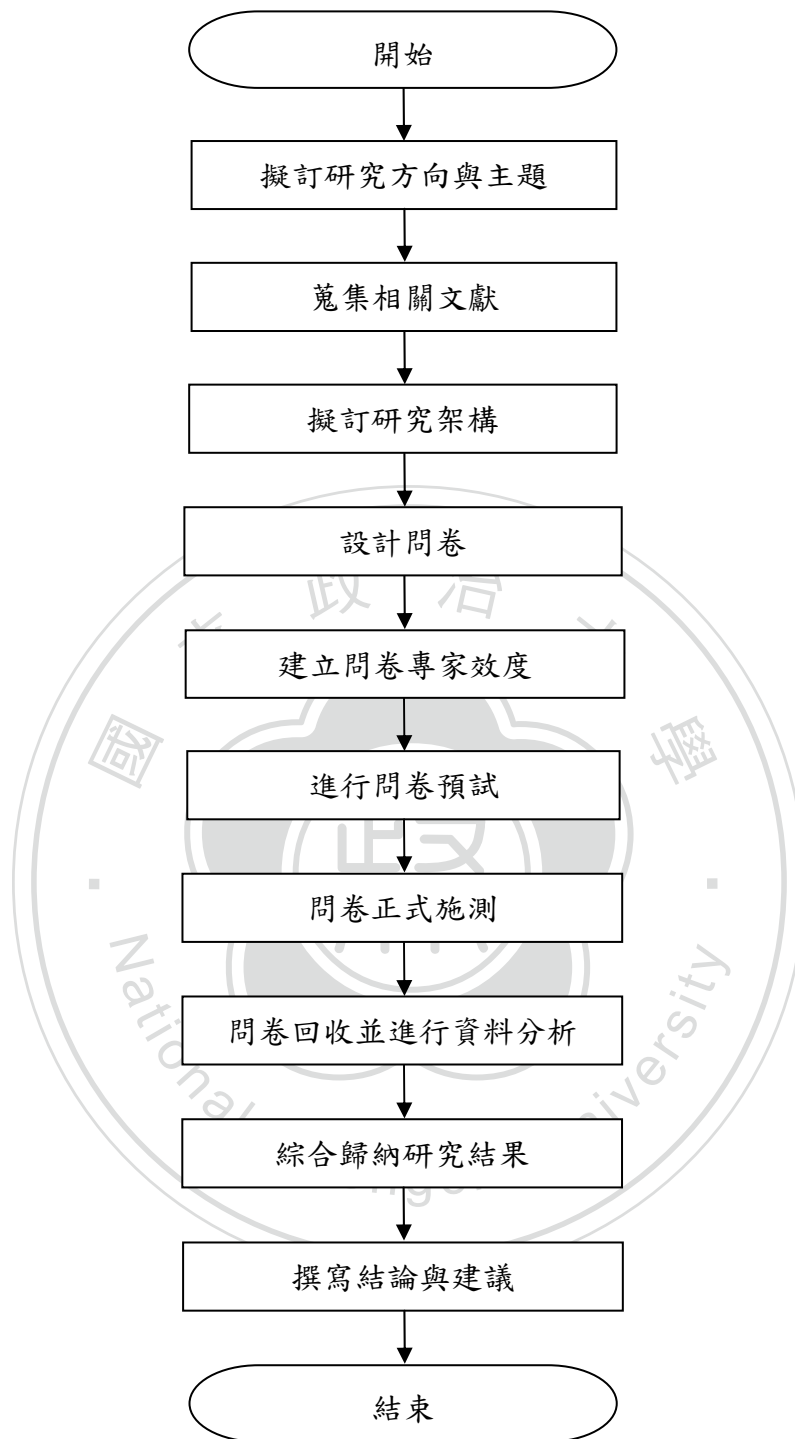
開始

擬訂研究方向與主題

蒐集相關文獻

擬訂研究架構

設計問卷

建立問卷專家效度

進行問卷預試

問卷正式施測

問卷回收並進行資料分析

綜合歸納研究結果

撰寫結論與建議

結束

國 政 治 大 學

National Chengchi University